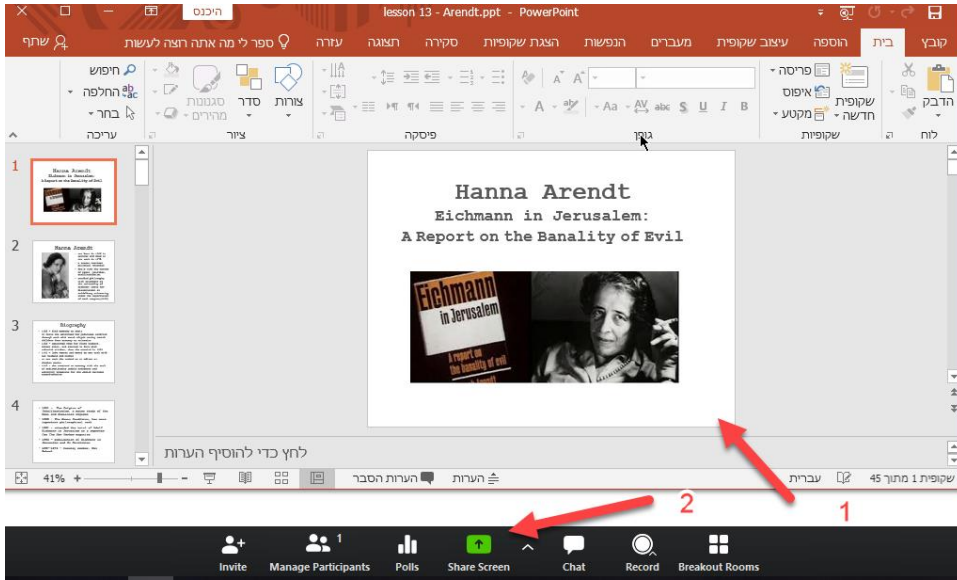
היכנס lesson 13 - Arendt.ppt - PowerPoint

קובץ בית הוספה עיצוב שקופית מעברים הנפשות הצגת שקופיות סקירה תצוגה עזרה ספר לי מה אתה רוצה לעשות שתף

הדבק לוח
שקופית חדשה פריסה איפוס מקטע שקופיות
גופן
פיסקה
צורות סדר סגנונות מהירים ציור
חיפוש החלפה בחר עריכה

1
2
3
4

Hanna Arendt
Eichmann in Jerusalem:
A Report on the Banality of Evil

Eichmann in Jerusalem
A report on the banality of evil

לחץ כדי להוסיף הערות

שקופית 1 מתוך 45 עברית הערות הערות הסבר 41%

1
2

Invite
Manage Participants 1
Polls
Share Screen
Chat
Record
Breakout Rooms